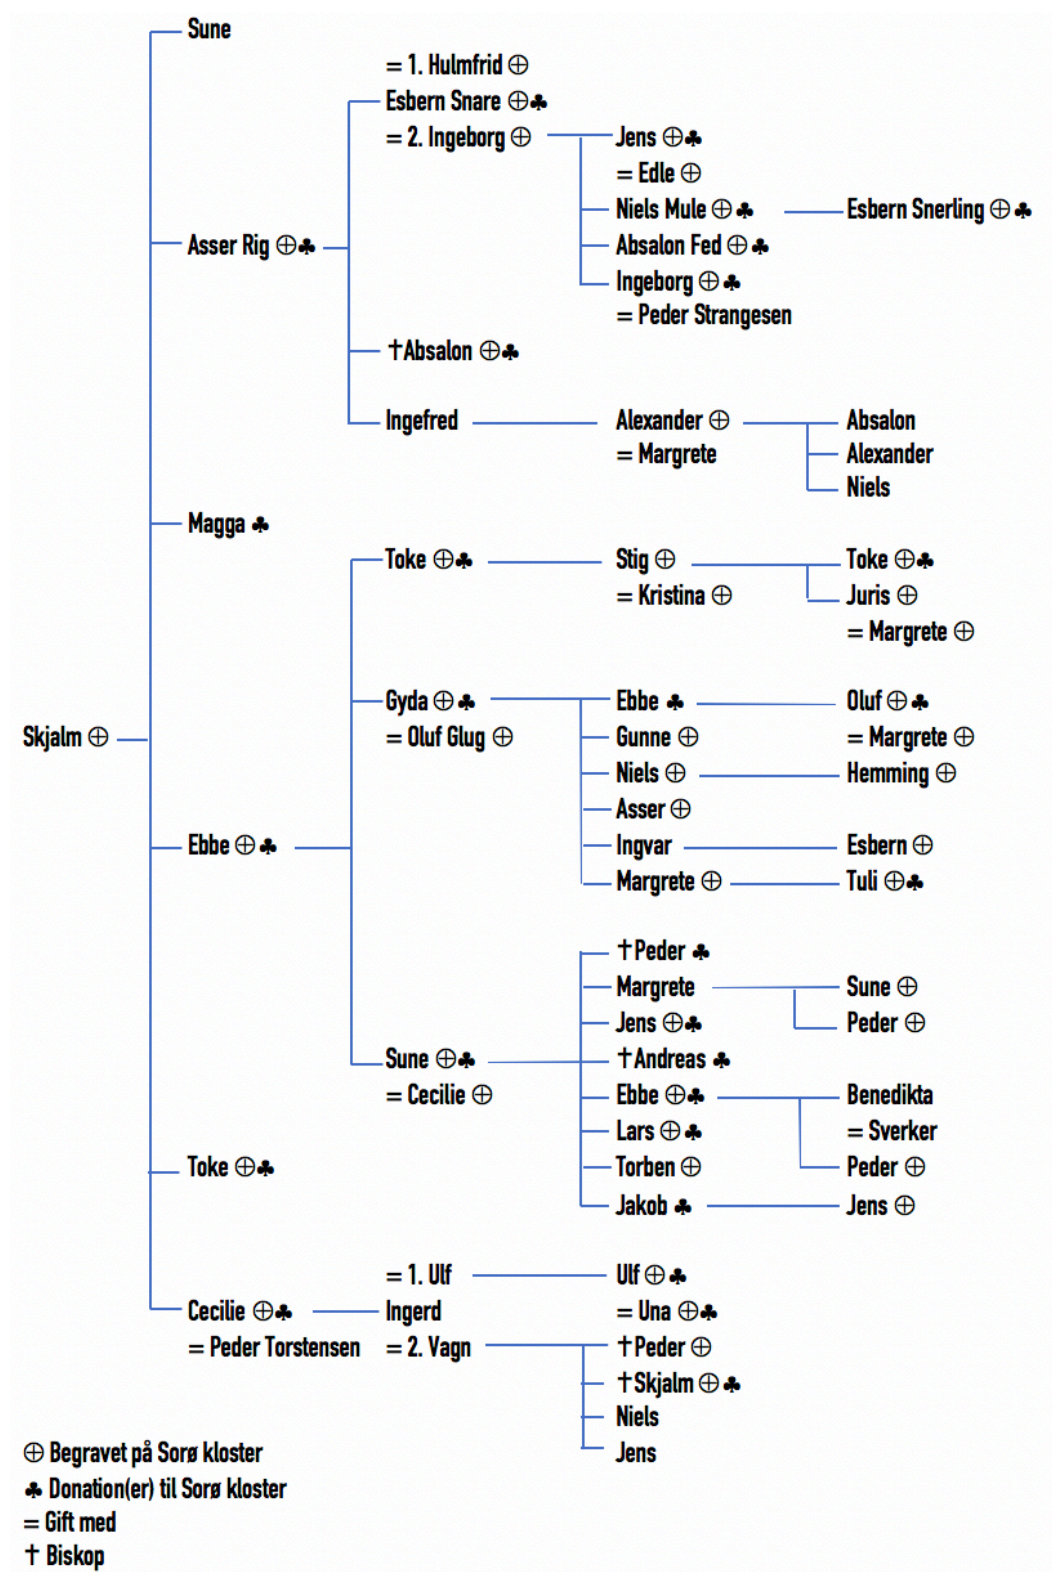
Sune

= 1. Hulmfrid ⊕
Esbern Snare ⊕♣
= 2. Ingeborg ⊕

Jens ⊕♣
= Edle ⊕
Niels Mule ⊕♣
Esbern Snerling ⊕♣
Absalon Fed ⊕♣
Ingeborg ⊕♣
= Peder Strangesen

Asser Rig ⊕♣

†Absalon ⊕♣

Ingefred

Alexander ⊕
= Margrete

Absalon
Alexander
Niels

Magga ♣

Toke ⊕♣
Stig ⊕
= Kristina ⊕
Toke ⊕♣
Juris ⊕
= Margrete ⊕

Gyda ⊕♣
= Oluf Glug ⊕
Ebbe ♣
Oluf ⊕♣
Gunne ⊕
= Margrete ⊕
Niels ⊕
Hemming ⊕
Asser ⊕
Ingvar
Esbern ⊕
Margrete ⊕
Tuli ⊕♣

Skjalm ⊕

Ebbe ⊕♣

†Peder ♣
Margrete
Sune ⊕
Jens ⊕♣
Peder ⊕
†Andreas ♣
Sune ⊕♣
= Cecilie ⊕
Ebbe ⊕♣
Benedikta
= Sverker
Lars ⊕♣
Torben ⊕
Peder ⊕
Jakob ♣
Jens ⊕

Toke ⊕♣

= 1. Ulf
Ulf ⊕♣
Cecilie ⊕♣
= Peder Torstensen
Ingerd
= Una ⊕♣
= 2. Vagn
†Peder ⊕
†Skjalm ⊕♣
Niels
Jens

⊕ Begravet på Sorø kloster
♣ Donation(er) til Sorø kloster
= Gift med
† Biskop